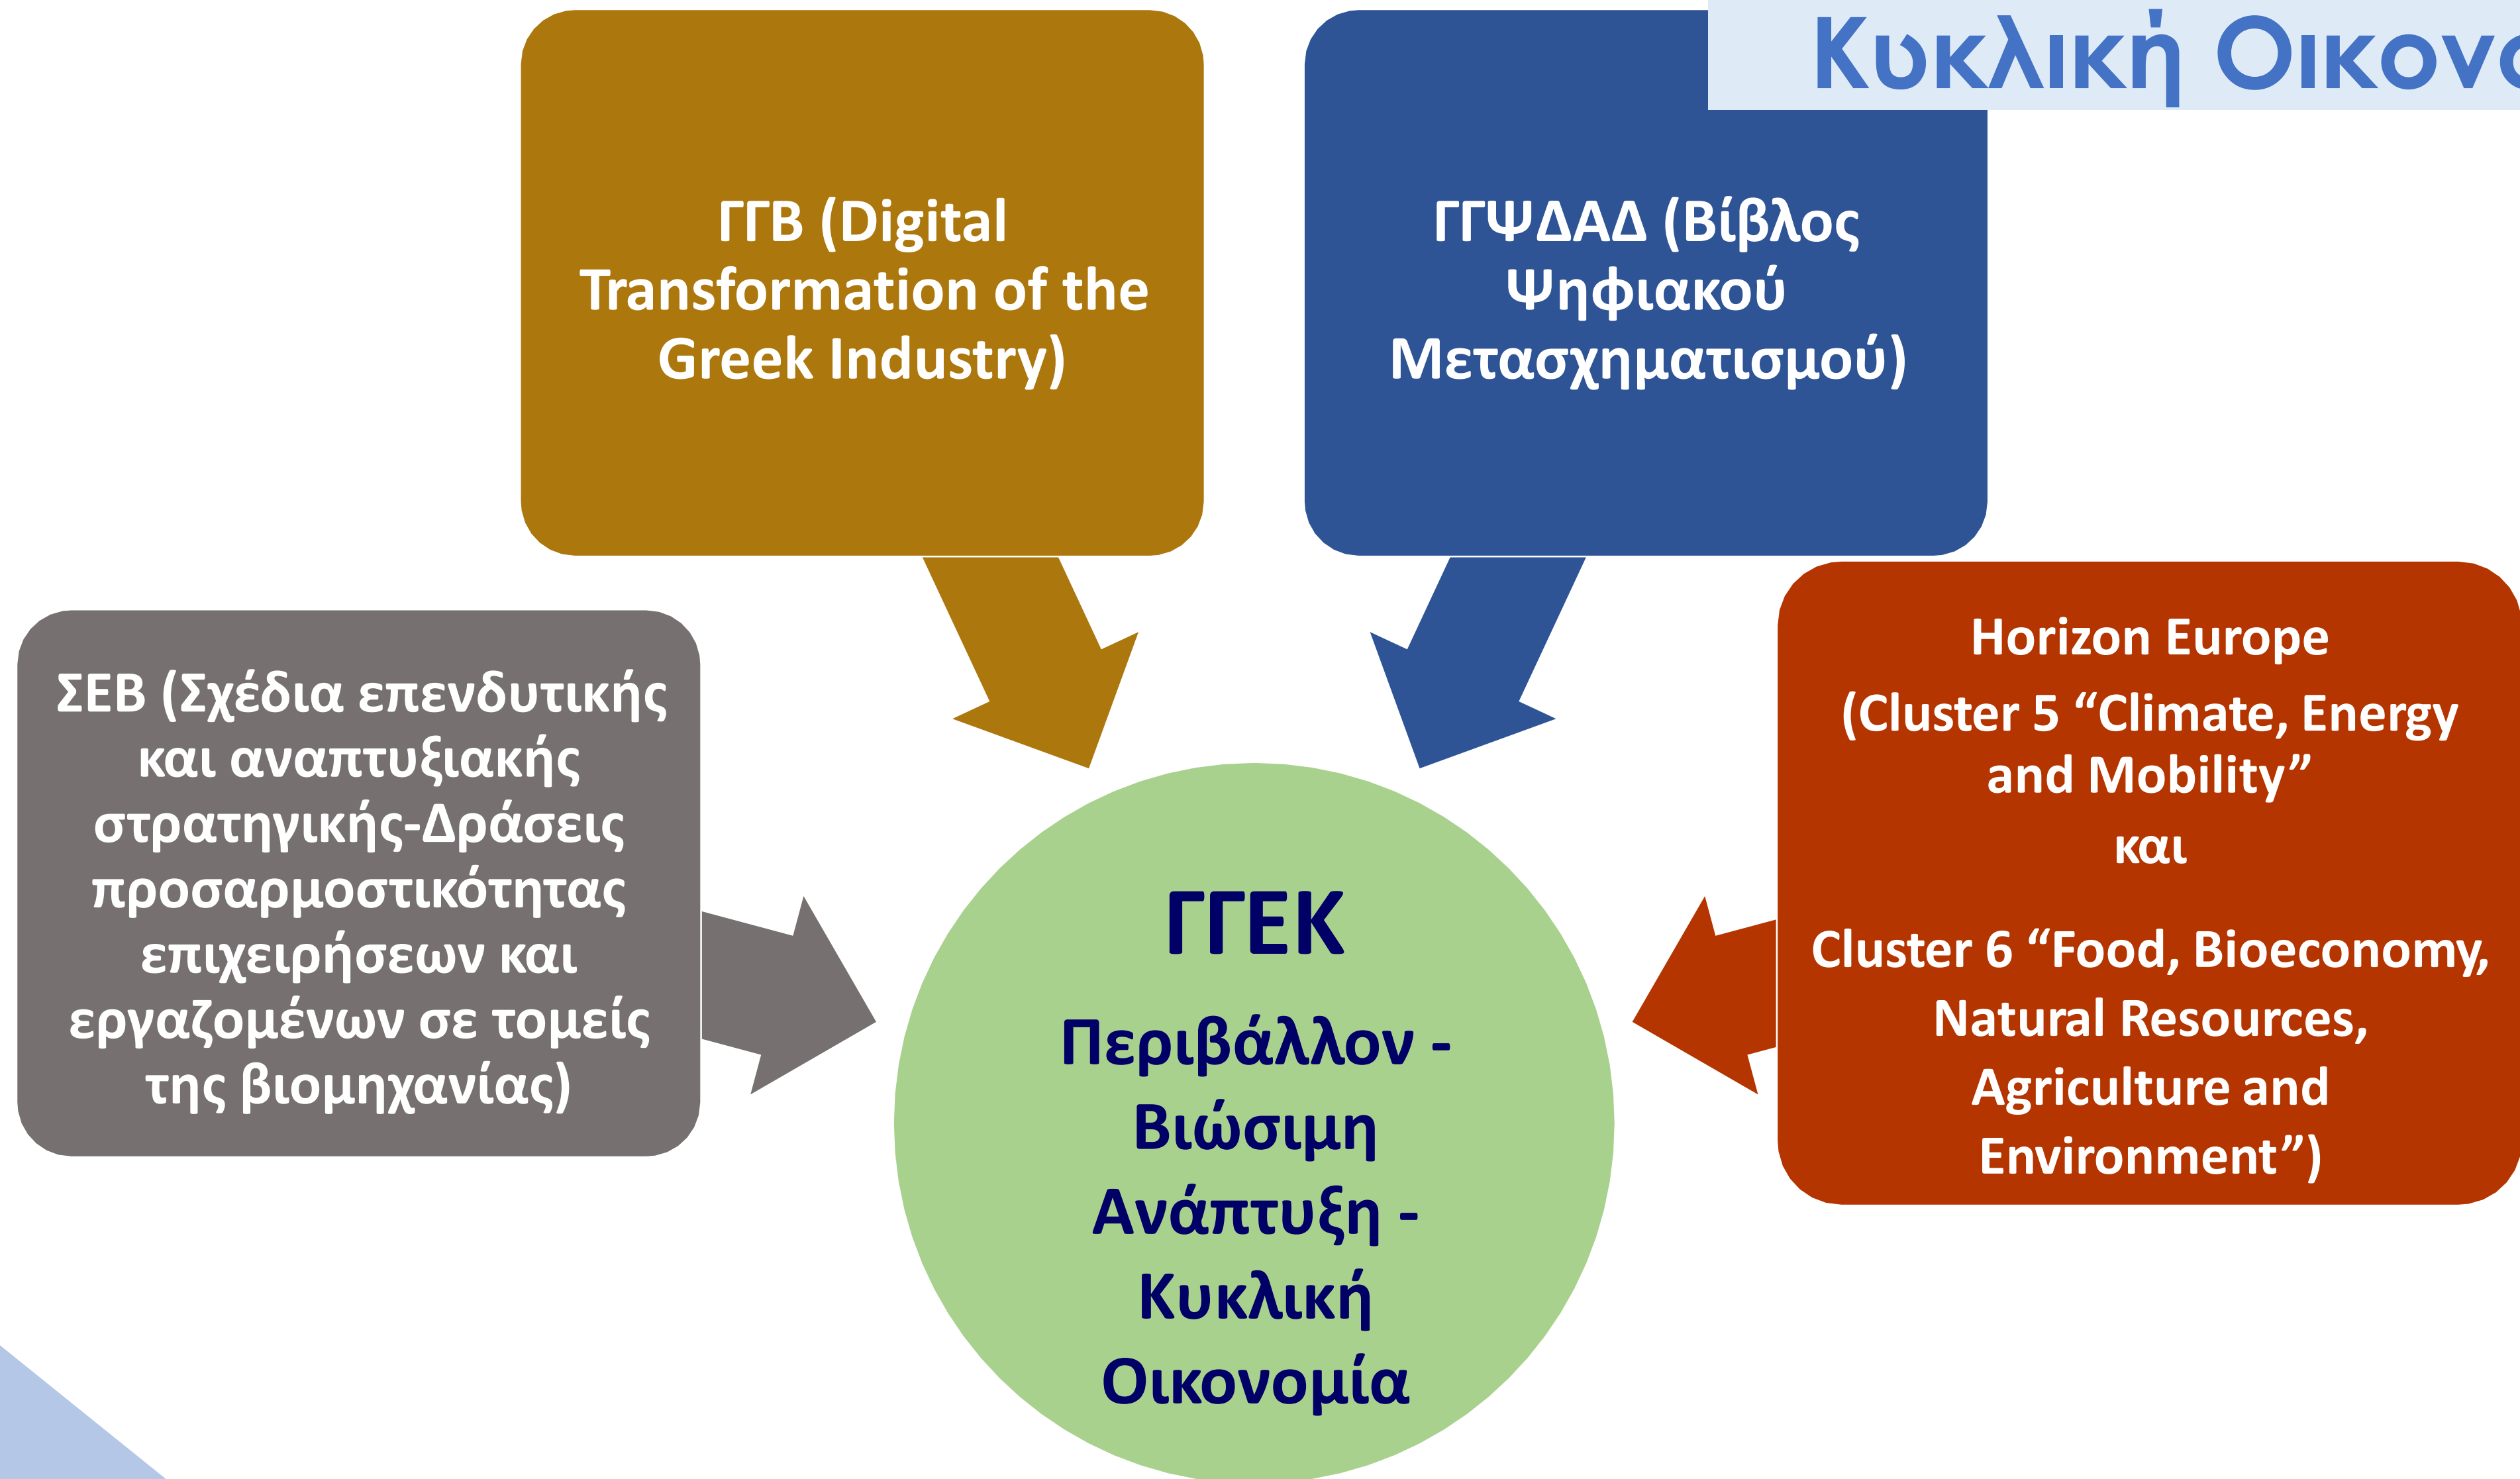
Κυκλική Οικονο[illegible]

ΓΓΒ (Digital Transformation of the Greek Industry)

ΓΓΨΔΑΔ (Βίβλος Ψηφιακού Μετασχηματισμού)

ΣΕΒ (Σχέδια επενδυτικής και αναπτυξιακής στρατηγικής-Δράσεις προσαρμοστικότητας επιχειρήσεων και εργαζομένων σε τομείς της βιομηχανίας)

ΓΓΕΚ

Περιβάλλον - Βιώσιμη Ανάπτυξη - Κυκλική Οικονομία

Horizon Europe

(Cluster 5 “Climate, Energy and Mobility”

και

Cluster 6 “Food, Bioeconomy, Natural Resources, Agriculture and Environment”)